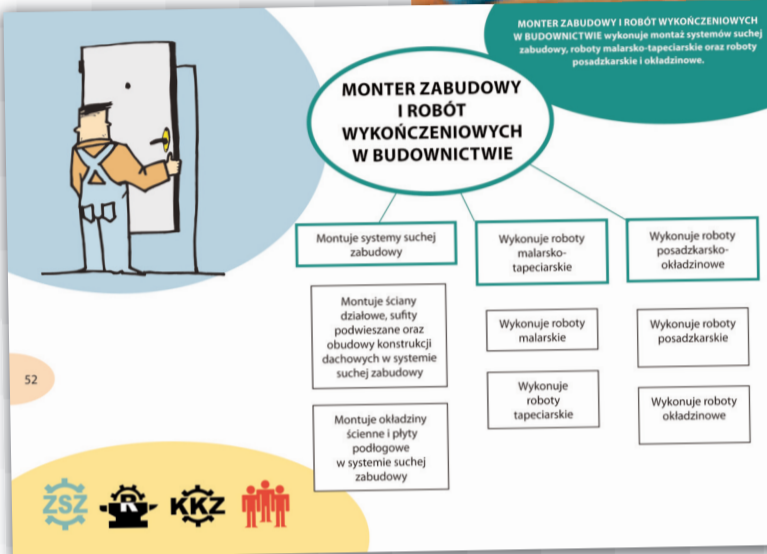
MONTER ZABUDOWY I ROBÓT WYKOŃCZENIOWYCH W BUDOWNICTWIE wykonuje montaż systemów suchej zabudowy, roboty malarsko-tapeciarskie oraz roboty posadzkarskie i okładzinowe.

MONTER ZABUDOWY I ROBÓT WYKOŃCZENIOWYCH W BUDOWNICTWIE

Montuje systemy suchej zabudowy

Wykonuje roboty malarsko-tapeciarskie

Wykonuje roboty posadzkarsko-okładzinowe

Montuje ściany działowe, sufity podwieszane oraz obudowy konstrukcji dachowych w systemie suchej zabudowy

Montuje okładziny ścienne i płyty podłogowe w systemie suchej zabudowy

Wykonuje roboty malarskie

Wykonuje roboty tapeciarskie

Wykonuje roboty posadzkarskie

Wykonuje roboty okładzinowe

52

ZSZ

R

KKZ